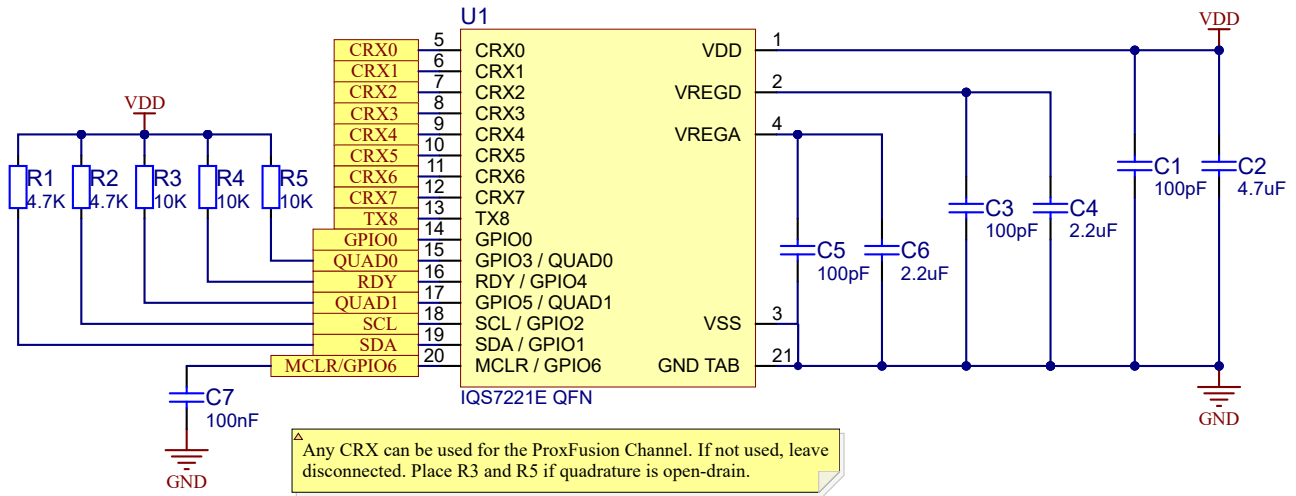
U1

VDD

VDD

CRX0 5 CRX0
CRX1 6 CRX1
CRX2 7 CRX2
CRX3 8 CRX3
CRX4 9 CRX4
CRX5 10 CRX5
CRX6 11 CRX6
CRX7 12 CRX7
TX8 13 TX8
GPIO0 14 GPIO0
QUAD0 15 GPIO3 / QUAD0
RDY 16 RDY / GPIO4
QUAD1 17 GPIO5 / QUAD1
SCL 18 SCL / GPIO2
SDA 19 SDA / GPIO1
MCLR/GPIO6 20 MCLR / GPIO6

VDD 1
VREGD 2
VREGA 4
VSS 3
GND TAB 21

IQS7221E QFN

R1 4.7K
R2 4.7K
R3 10K
R4 10K
R5 10K

C1 100pF
C2 4.7uF
C3 100pF
C4 2.2uF
C5 100pF
C6 2.2uF
C7 100nF

GND

GND

Any CRX can be used for the ProxFusion Channel. If not used, leave disconnected. Place R3 and R5 if quadrature is open-drain.